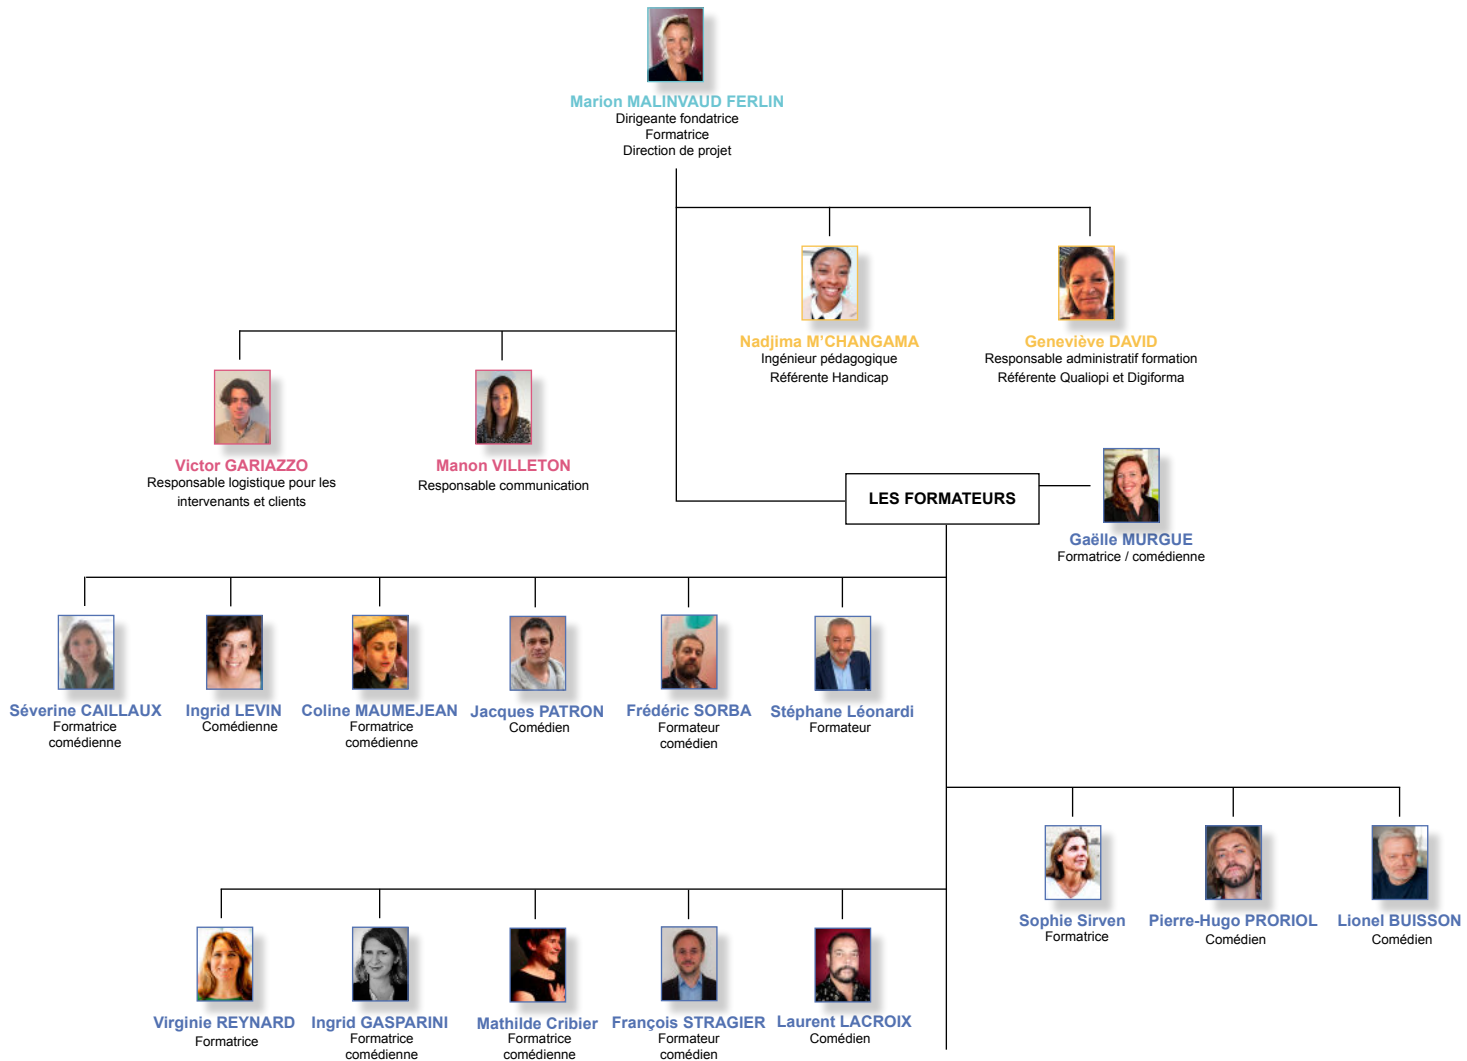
Marion MALINVAUD FERLIN
Dirigeante fondatrice
Formatrice
Direction de projet

Nadjima M'CHANGAMA
Ingénieur pédagogique
Référente Handicap

Geneviève DAVID
Responsable administratif formation
Référente Qualiopi et Digiforma

Victor GARIAZZO
Responsable logistique pour les intervenants et clients

Manon VILLETON
Responsable communication

LES FORMATEURS

Gaëlle MURGUE
Formatrice / comédienne

Séverine CAILLAUX
Formatrice
comédienne

Ingrid LEVIN
Comédienne

Coline MAUMEJEAN
Formatrice
comédienne

Jacques PATRON
Comédien

Frédéric SORBA
Formateur
comédien

Stéphane Léonardi
Formateur

Sophie Sirven
Formatrice

Pierre-Hugo PRORIOL
Comédien

Lionel BUISSON
Comédien

Virginie REYNARD
Formatrice

Ingrid GASPARINI
Formatrice
comédienne

Mathilde Cribier
Formatrice
comédienne

François STRAGIER
Formateur
comédien

Laurent LACROIX
Comédien